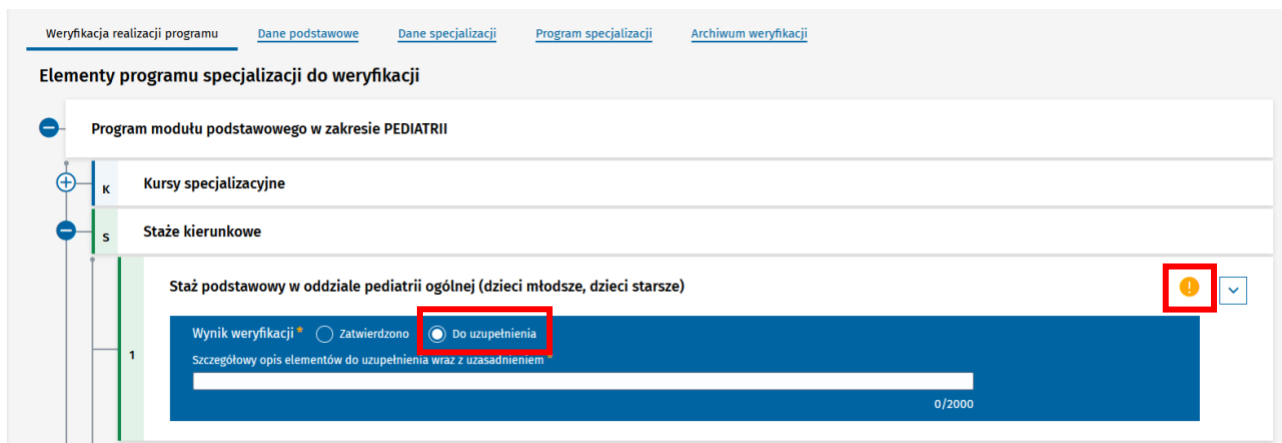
Weryfikacja realizacji programu Dane podstawowe Dane specjalizacji Program specjalizacji Archiwum weryfikacji

Elementy programu specjalizacji do weryfikacji

Program modułu podstawowego w zakresie PEDIATRII

K Kursy specjalizacyjne

S Staże kierunkowe

1 Staż podstawowy w oddziale pediatrii ogólnej (dzieci młodsze, dzieci starsze)

!

Wynik weryfikacji * Zatwierdzono Do uzupełnienia

Szczegółowy opis elementów do uzupełnienia wraz z uzasadnieniem *

0/2000